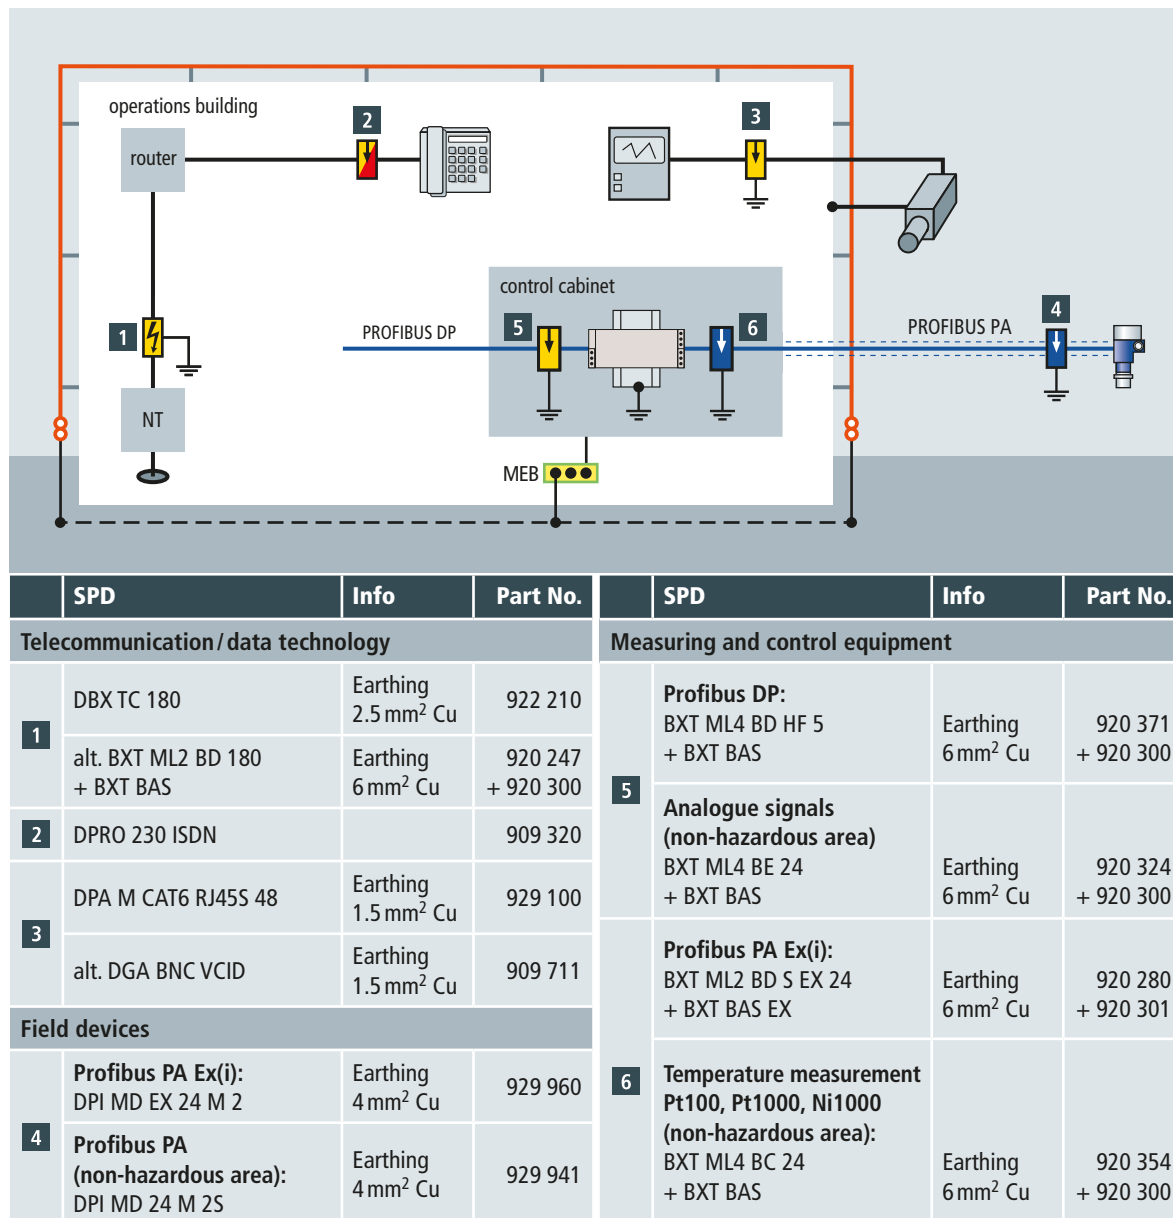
operations building

router

2

3

1

NT

control cabinet

PROFIBUS DP

5

6

PROFIBUS PA

4

MEB

| | SPD | Info | Part No. |
|---|---|---|---|
| Telecommunication / data technology | | | |
| 1 | DBX TC 180 | Earthing 2.5 mm$^2$ Cu | 922 210 |
| | alt. BXT ML2 BD 180 + BXT BAS | Earthing 6 mm$^2$ Cu | 920 247 + 920 300 |
| 2 | DPRO 230 ISDN | | 909 320 |
| 3 | DPA M CAT6 RJ45S 48 | Earthing 1.5 mm$^2$ Cu | 929 100 |
| | alt. DGA BNC VCID | Earthing 1.5 mm$^2$ Cu | 909 711 |
| Field devices | | | |
| 4 | Profibus PA Ex(i): DPI MD EX 24 M 2 | Earthing 4 mm$^2$ Cu | 929 960 |
| | Profibus PA (non-hazardous area): DPI MD 24 M 2S | Earthing 4 mm$^2$ Cu | 929 941 |

| | SPD | Info | Part No. |
|---|---|---|---|
| Measuring and control equipment | | | |
| 5 | Profibus DP: BXT ML4 BD HF 5 + BXT BAS | Earthing 6 mm$^2$ Cu | 920 371 + 920 300 |
| | Analogue signals (non-hazardous area) BXT ML4 BE 24 + BXT BAS | Earthing 6 mm$^2$ Cu | 920 324 + 920 300 |
| 6 | Profibus PA Ex(i): BXT ML2 BD S EX 24 + BXT BAS EX | Earthing 6 mm$^2$ Cu | 920 280 + 920 301 |
| | Temperature measurement Pt100, Pt1000, Ni1000 (non-hazardous area): BXT ML4 BC 24 + BXT BAS | Earthing 6 mm$^2$ Cu | 920 354 + 920 300 |